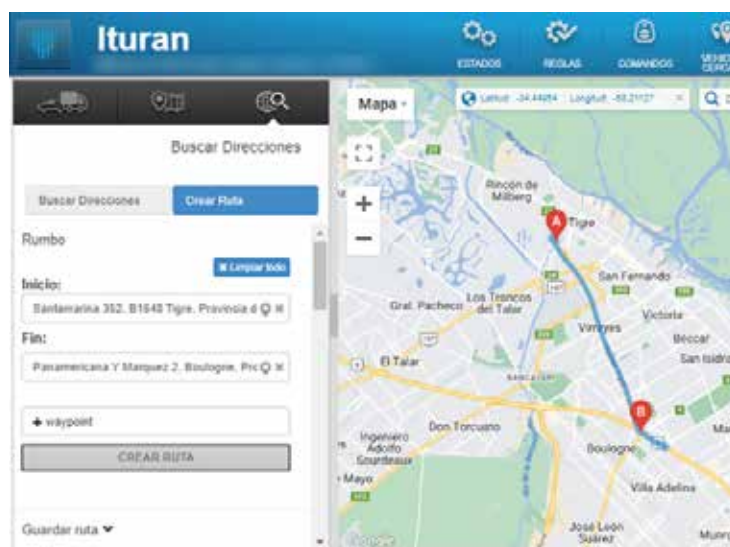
Ituran

ESTADOS REGLAS COMANDOS

Buscar Direcciones

Buscar Direcciones | Crear Ruta

Rumbo

✖ Limpiar todo

Inicio:

Santamarina 352, B1648 Tigre, Provincia d

Fin:

Panamericana Y Marquez 2, Boulogne, Pro

+ waypoint

CREAR RUTA

Guardar ruta

Mapa

Latitud -34.44484 Longitud -58.21127

Rincón de Milberg

Tigre

San Fernando

Gral. Pacheco

Los Troncos del Talar

Virreyes

Victoria

Béccar

San Isidro

El Talar

Don Torcuato

Ingeniero Adolfo Sourdeaux

Mayo

Boulogne

Villa Adelina

José León Suárez

Munro

Google